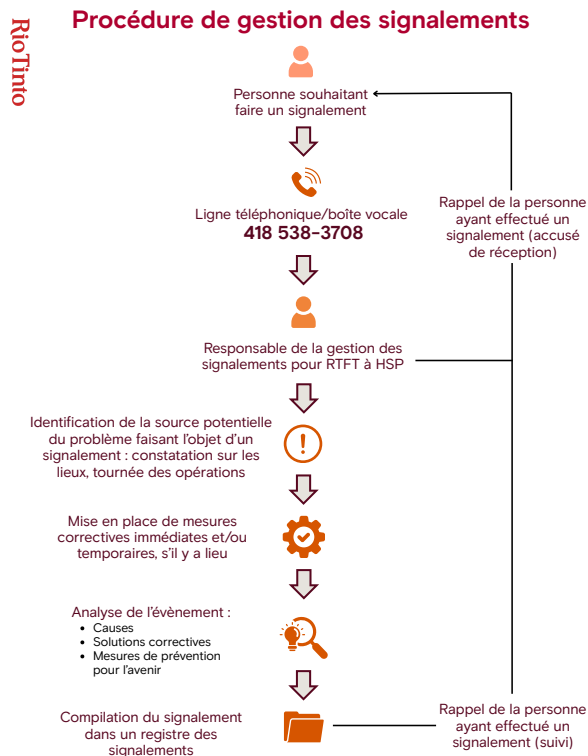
RioTinto

Procédure de gestion des signalements

Personne souhaitant faire un signalement

Ligne téléphonique/boîte vocale
418 538-3708

Responsable de la gestion des signalements pour RTFT à HSP

Identification de la source potentielle du problème faisant l'objet d'un signalement : constatation sur les lieux, tournée des opérations

Mise en place de mesures correctives immédiates et/ou temporaires, s'il y a lieu

Analyse de l'évènement :
- Causes
- Solutions correctives
- Mesures de prévention pour l'avenir

Compilation du signalement dans un registre des signalements

Rappel de la personne ayant effectué un signalement (accusé de réception)

Rappel de la personne ayant effectué un signalement (suivi)